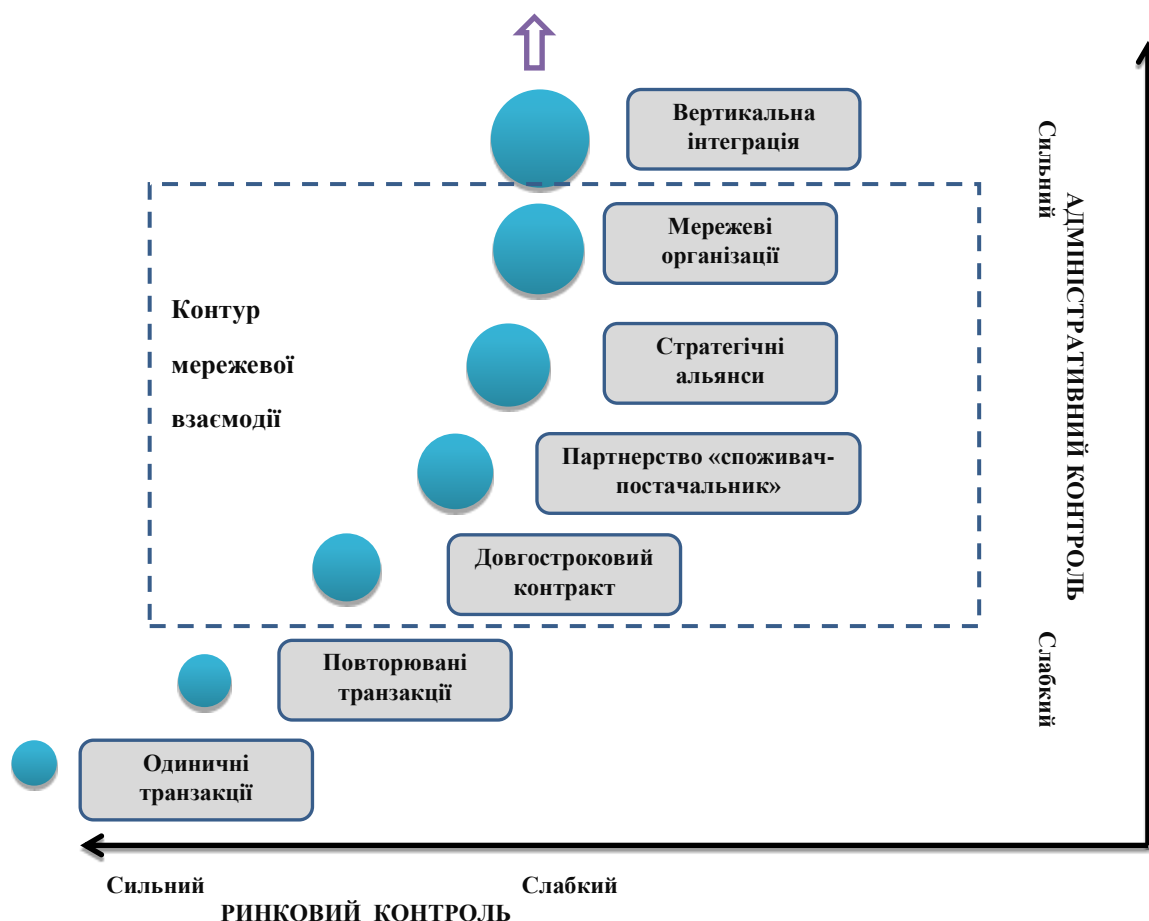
Вертикальна інтеграція

Мережеві організації

Контур мережевої взаємодії

Стратегічні альянси

Партнерство «споживач-постачальник»

Довгостроковий контракт

Повторювані транзакції

Одиничні транзакції

Сильний

АДМІНІСТРАТИВНИЙ КОНТРОЛЬ

Слабкий

Сильний

Слабкий

РИНКОВИЙ КОНТРОЛЬ